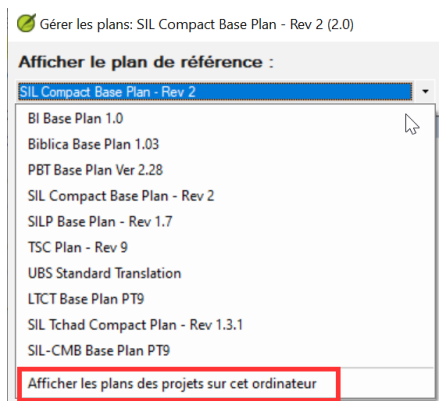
Gérer les plans: SIL Compact Base Plan - Rev 2 (2.0)

Afficher le plan de référence :

SIL Compact Base Plan - Rev 2

BI Base Plan 1.0
Biblica Base Plan 1.03
PBT Base Plan Ver 2.28
SIL Compact Base Plan - Rev 2
SILP Base Plan - Rev 1.7
TSC Plan - Rev 9
UBS Standard Translation
LTCT Base Plan PT9
SIL Tchad Compact Plan - Rev 1.3.1
SIL-CMB Base Plan PT9
Afficher les plans des projets sur cet ordinateur